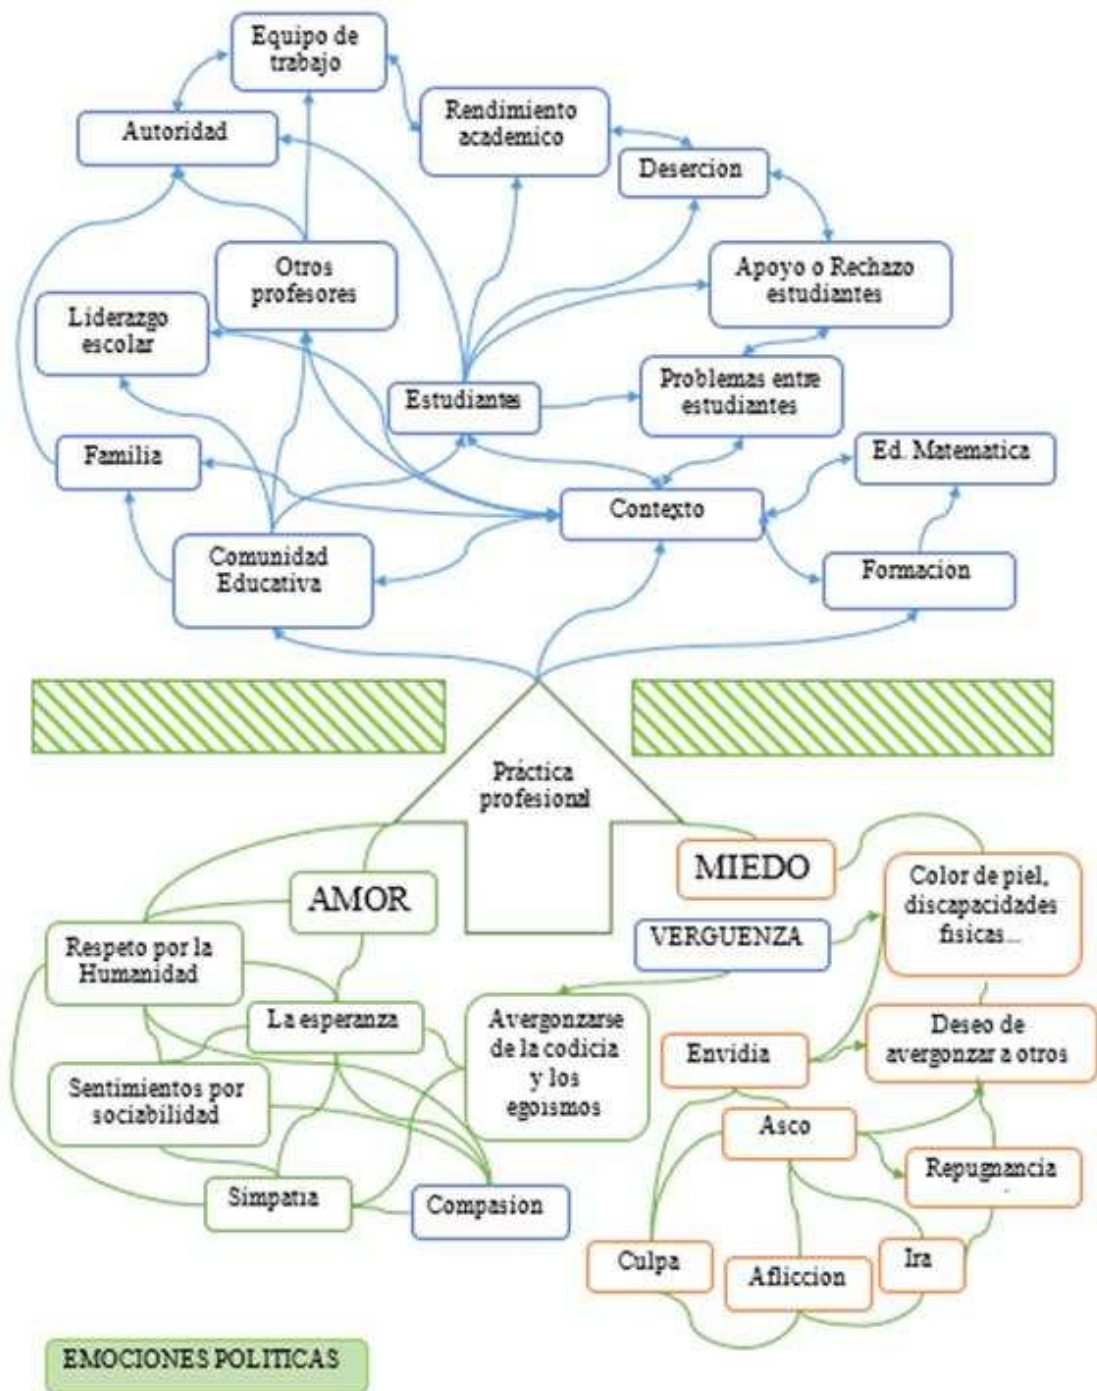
Equipo de trabajo

Autoridad

Rendimiento academico

Desercion

Otros profesores

Apoyo o Rechazo estudiantes

Liderazgo escolar

Estudiantes

Problemas entre estudiantes

Familia

Ed. Matematica

Contexto

Comunidad Educativa

Formacion

Práctica profesional

MIEDO

AMOR

Color de piel, discapacidades fisicas...

VERGUENZA

Respeto por la Humanidad

La esperanza

Avergonzarse de la codicia y los egoismos

Deseo de avergonzar a otros

Envidia

Sentimientos por sociabilidad

Asco

Repugnancia

Simpatia

Compasion

Culpa

Afliccion

Ira

EMOCIONES POLITICAS